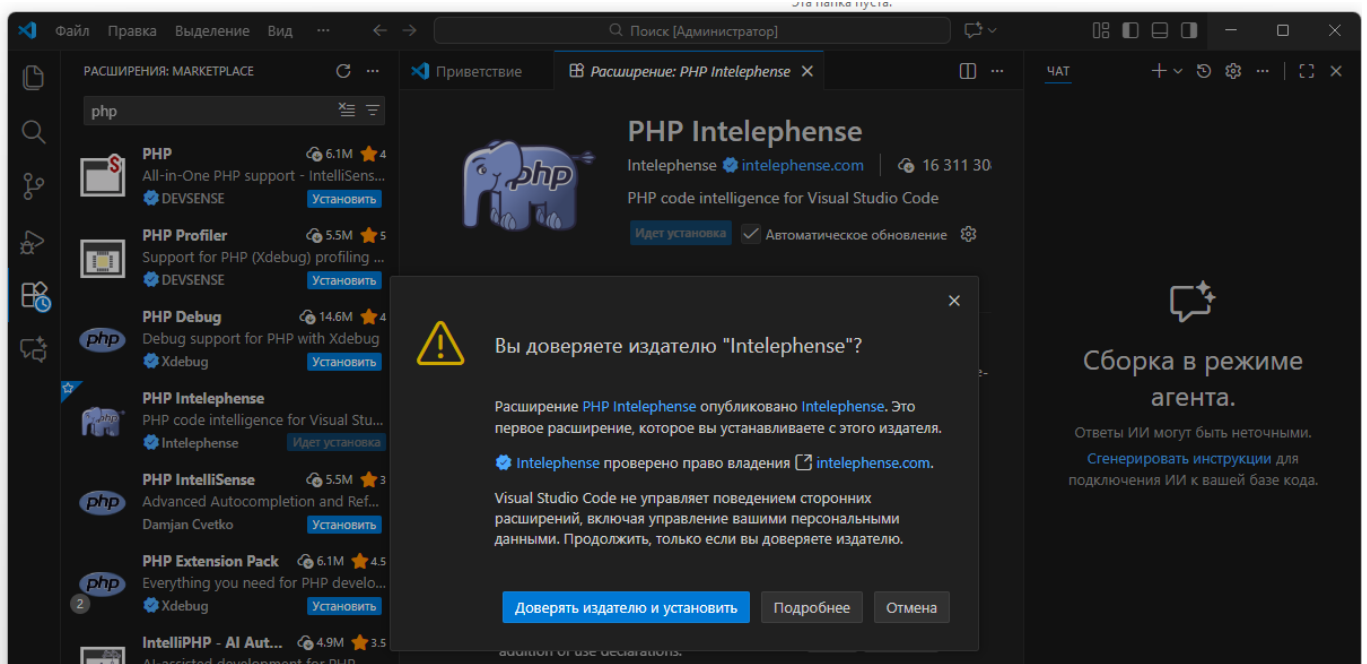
Эта папка пуста.

Файл Правка Выделение Вид ···

Поиск [Администратор]

РАСШИРЕНИЯ: MARKETPLACE

php

PHP 6.1M 4
All-in-One PHP support - IntelliSens...
DEVSENSE Установить

PHP Profiler 5.5M 5
Support for PHP (Xdebug) profiling ...
DEVSENSE Установить

PHP Debug 14.6M 4
Debug support for PHP with Xdebug
Xdebug Установить

PHP Intelephense
PHP code intelligence for Visual Stu...
Intelephense Идет установка

PHP IntelliSense 5.5M 3
Advanced Autocompletion and Ref...
Damjan Cvetko Установить

PHP Extension Pack 6.1M 4.5
Everything you need for PHP develo...
Xdebug Установить

IntelliPHP - AI Aut... 4.9M 3.5
AI-assisted development for PHP

2

Приветствие

Расширение: PHP Intelephense

PHP Intelephense

Intelephense intelephense.com 16 311 30

PHP code intelligence for Visual Studio Code

Идет установка Автоматическое обновление

addition of use declarations.

ЧАТ

Сборка в режиме агента.

Ответы ИИ могут быть неточными.

Сгенерировать инструкции для подключения ИИ к вашей базе кода.

Вы доверяете издателю "Intelephense"?

Расширение PHP Intelephense опубликовано Intelephense. Это первое расширение, которое вы устанавливаете с этого издателя.

Intelephense проверено право владения intelephense.com.

Visual Studio Code не управляет поведением сторонних расширений, включая управление вашими персональными данными. Продолжить, только если вы доверяете издателю.

Доверять издателю и установить Подробнее Отмена